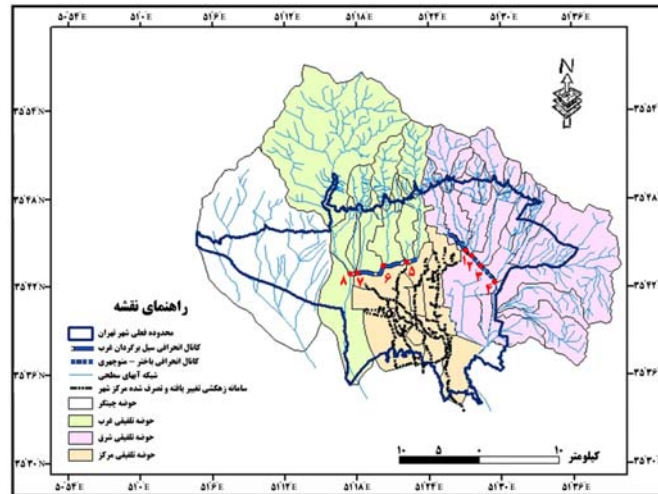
۵۰°۵۴'E ۵۱°۰'E ۵۱°۶'E ۵۱°۱۲'E ۵۱°۱۸'E ۵۱°۲۴'E ۵۱°۳۰'E ۵۱°۳۶'E

۳۵°۵۴'N
۳۵°۴۸'N
۳۵°۴۲'N
۳۵°۳۶'N
۳۵°۳۰'N

N

۱ ۲ ۳ ۴ ۵ ۶ ۷ ۸

راهنمای نقشه
محدوده فعلی شهر تهران
کانال انحرافی سیل برگردان غرب
کانال انحرافی باختر - منوچهری
شبکه آبهای سطحی
سامانه زهکشی تغییر یافته و تصرف شده مرکز شهر
حوضه چیتگر
حوضه تلفیقی غرب
حوضه تلفیقی شرق
حوضه تلفیقی مرکز

کیلومتر ۱۰ ۵ ۰ ۱۰